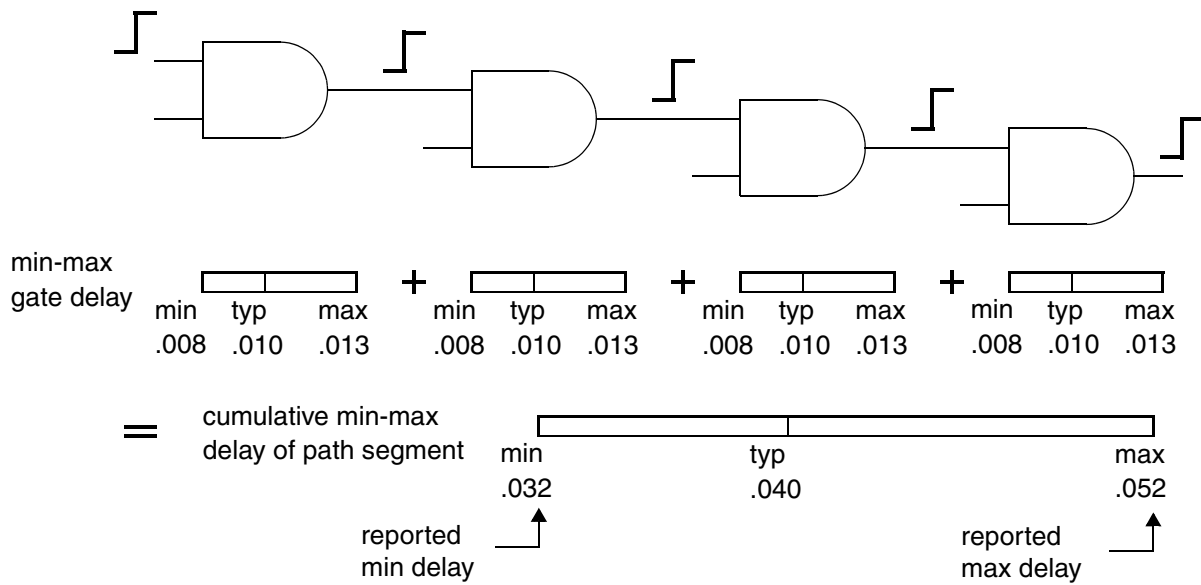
min-max gate delay

min typ max
.008 .010 .013

+

min typ max
.008 .010 .013

+

min typ max
.008 .010 .013

+

min typ max
.008 .010 .013

=

cumulative min-max delay of path segment

min typ max
.032 .040 .052

reported min delay

reported max delay